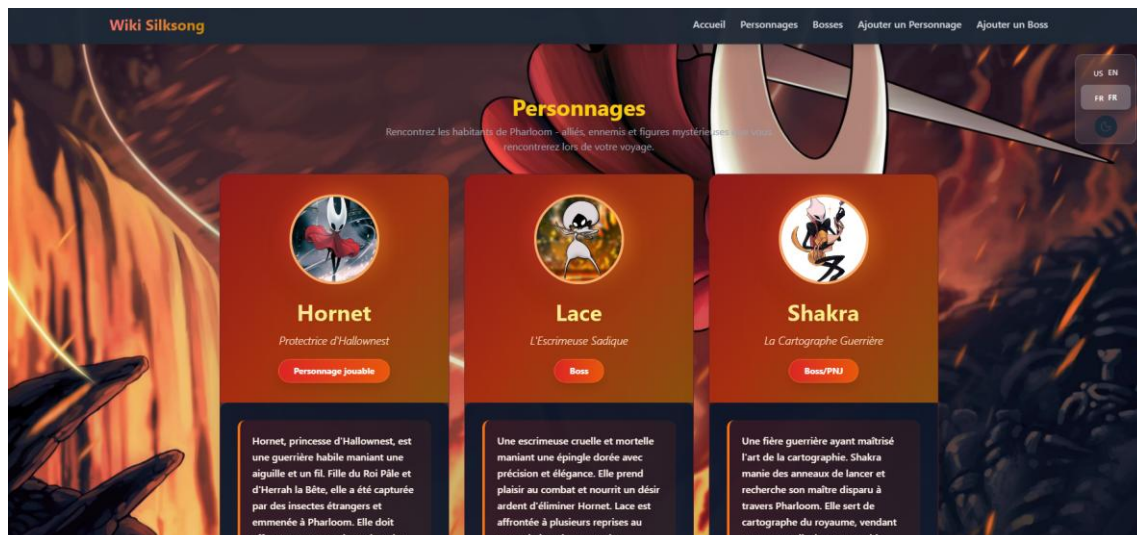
Wiki Silksong

Accueil Personnages Bosses Ajouter un Personnage Ajouter un Boss

US EN
FR FR

Personnages

Rencontrez les habitants de Pharloom - alliés, ennemis et figures mystérieuses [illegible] rencontrerez lors de votre voyage.

Hornet

Protectrice d'Hallownest

Personnage jouable

Hornet, princesse d'Hallownest, est une guerrière habile maniant une aiguille et un fil. Fille du Roi Pâle et d'Herrah la Bête, elle a été capturée par des insectes étrangers et emmenée à Pharloom. Elle doit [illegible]

Lace

L'Escrimeuse Sadique

Boss

Une escrimeuse cruelle et mortelle maniant une épingle dorée avec précision et élégance. Elle prend plaisir au combat et nourrit un désir ardent d'éliminer Hornet. Lace est affrontée à plusieurs reprises au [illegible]

Shakra

La Cartographe Guerrière

Boss/PNJ

Une fière guerrière ayant maîtrisé l'art de la cartographie. Shakra manie des anneaux de lancer et recherche son maître disparu à travers Pharloom. Elle sert de cartographe du royaume, vendant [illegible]